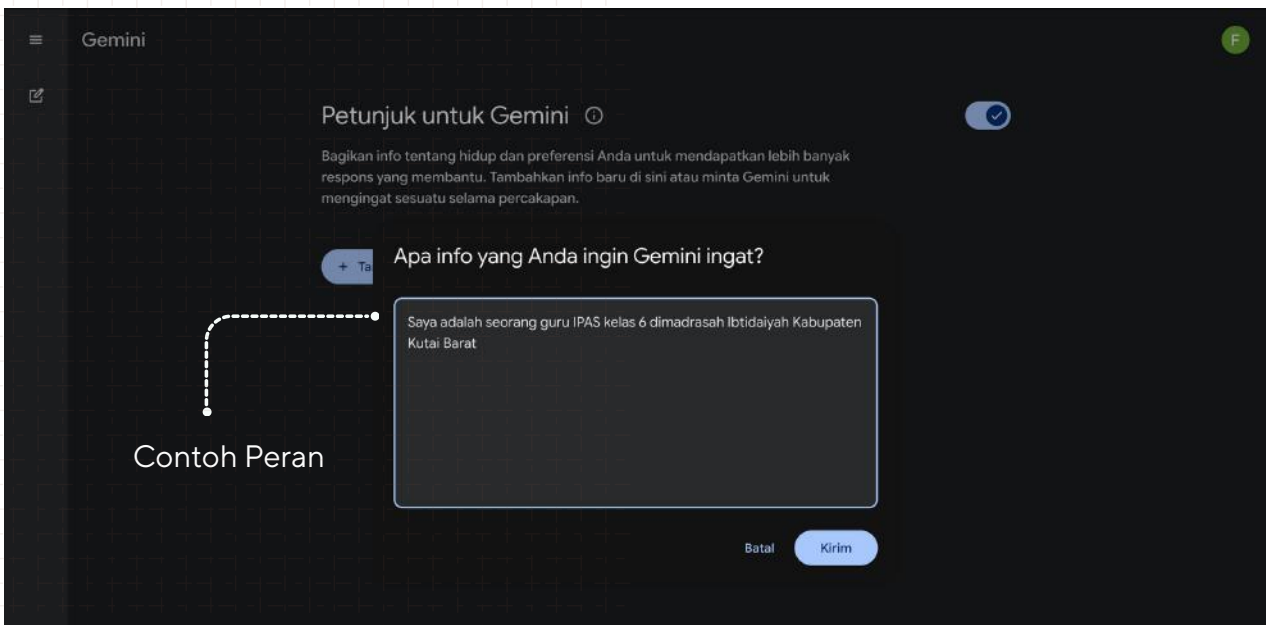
Gemini

F

Petunjuk untuk Gemini

Bagikan info tentang hidup dan preferensi Anda untuk mendapatkan lebih banyak respons yang membantu. Tambahkan info baru di sini atau minta Gemini untuk mengingat sesuatu selama percakapan.

+ Ta

Apa info yang Anda ingin Gemini ingat?

Saya adalah seorang guru IPAS kelas 6 dimadrasah Ibtidaiyah Kabupaten Kutai Barat

Contoh Peran

Batal

Kirim